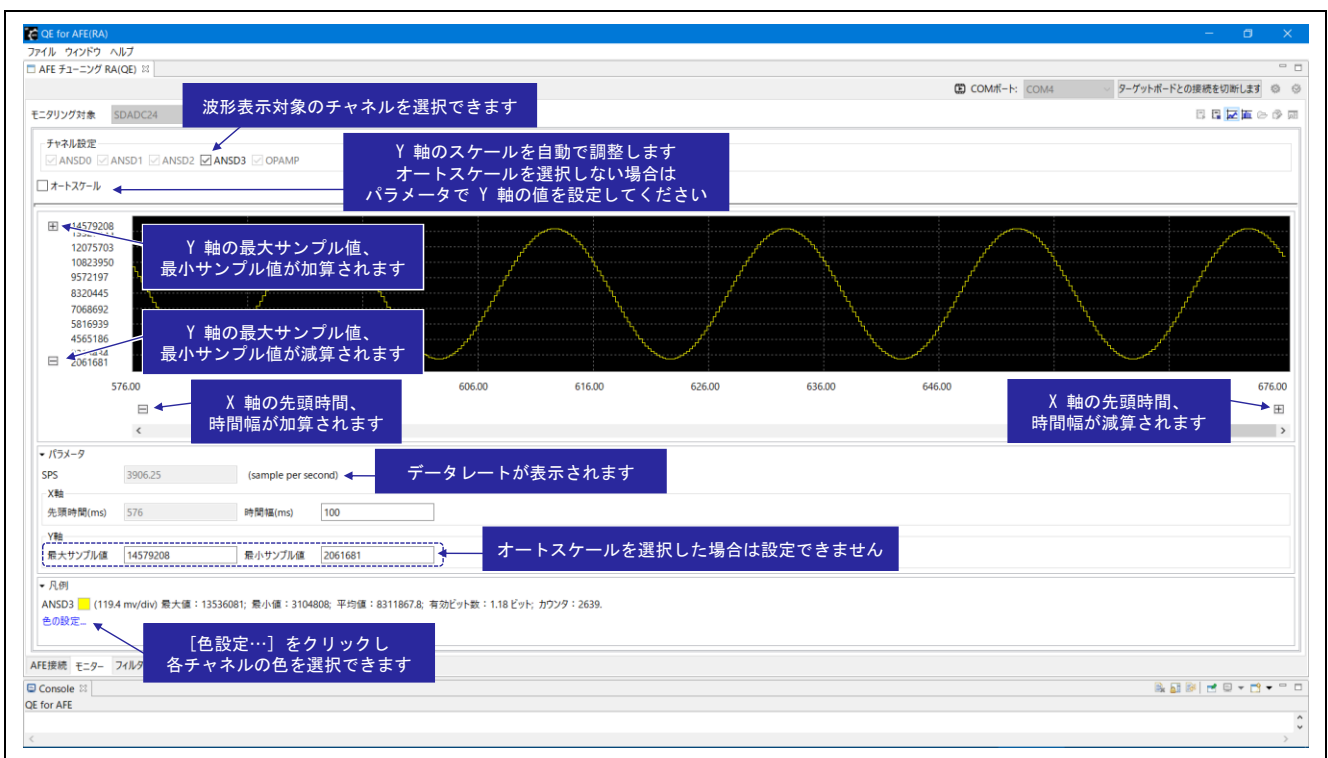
QE for AFE(RA)

ファイル ウィンドウ ヘルプ

AFE チューニング RA(QE)

COMポート: COM4 ターゲットボードとの接続を切断します

モニタリング対象 SDADC24

波形表示対象のチャネルを選択できます

チャネル設定
ANSD0 ANSD1 ANSD2 ANSD3 OPAMP

Y 軸のスケールを自動で調整します
オートスケールを選択しない場合は
パラメータで Y 軸の値を設定してください

オートスケール

14579208
12075703
10823950
9572197
8320445
7068692
5816939
4565186
2061681

Y 軸の最大サンプル値、
最小サンプル値が加算されます

Y 軸の最大サンプル値、
最小サンプル値が減算されます

576.00 606.00 616.00 626.00 636.00 646.00 676.00

X 軸の先頭時間、
時間幅が加算されます

X 軸の先頭時間、
時間幅が減算されます

パラメータ
SPS 3906.25 (sample per second)

データレートが表示されます

X軸
先頭時間(ms) 576 時間幅(ms) 100

Y軸
最大サンプル値 14579208 最小サンプル値 2061681

オートスケールを選択した場合は設定できません

凡例
ANSD3 (119.4 mv/div) 最大値 : 13536081; 最小値 : 3104808; 平均値 : 8311867.8; 有効ビット数 : 1.18 ビット; カウンタ : 2639.
色の設定...

[色設定…] をクリックし
各チャネルの色を選択できます

AFE接続 モニター フィルタ

Console
QE for AFE